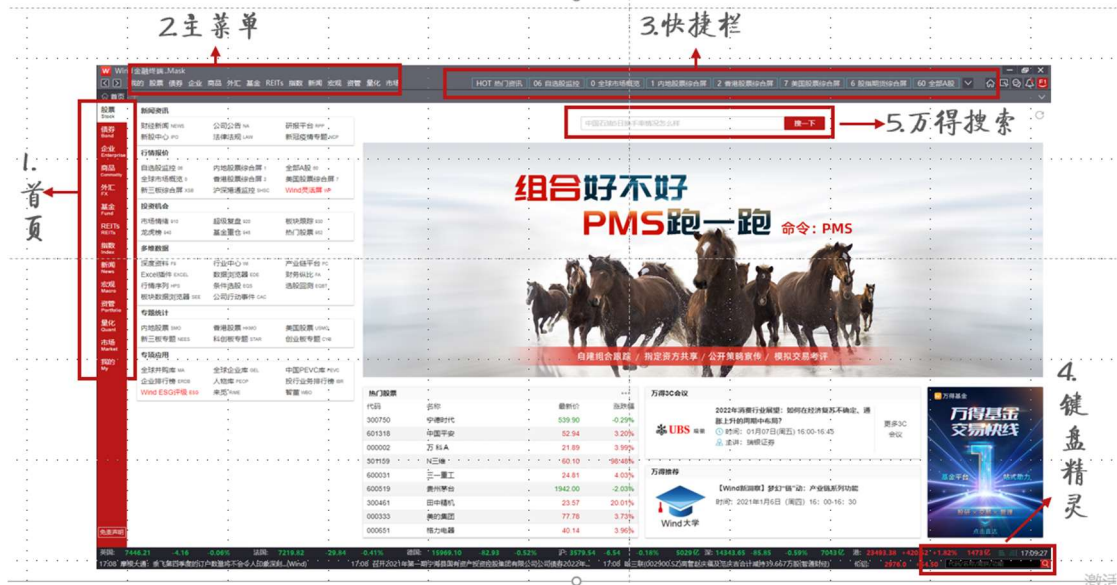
2.主菜单

3.快捷栏

Wind金融终端 Mask

首页 股票 债券 企业 商品 外汇 基金 REITs 指数 新闻 宏观 资管 量化 市场

HOT 热门资讯 | 06 自选股监控 | 0 全球市场概览 | 1 内地股票综合屏 | 2 香港股票综合屏 | 7 美国股票综合屏 | 6 股指期货综合屏 | 60 全部A股

1. 首页

股票 Stock
债券 Bond
企业 Enterprise
商品 Commodity
外汇 FX
基金 Fund
REITs
指数 Index
新闻 News
宏观 Macro
资管 Portfolio
量化 Quant
市场 Market
我的 My

新闻资讯
财经新闻 NEWS | 公司公告 NA | 研报平台 RPT
新闻中心 IPO | 法律法规 LAW | 新冠疫情专题 NCP

行情报价
自选股监控 | 内地股票综合屏 | 全部A股
全球市场概览 | 香港股票综合屏 | 美国股票综合屏
新三板综合屏 | 沪深港通综合屏 | Wind灵活屏

投资机会
市场情绪 | 超级复盘 | 板块掘金
龙虎榜 | 基金重仓 | 热门股票

多维数据
深度资料 F9 | 行业中心 | 产业链平台
Excel插件 EXCEL | 数据浏览器 EDB | 财务纵比
行情序列 | 条件选股 | 选股回测
板块数据浏览器 | 公司行动事件 CAC

专题统计
内地股票 | 香港股票 | 美国股票
新三板专题 | 科创板专题 | 创业板专题

专项应用
全球并购库 | 全球企业库 | 中国PEVC库
企业排行榜 | 人物库 | 投行业务排行榜
Wind ESG评级 | 米尔 | 智董

中国石油的日线卡丰福变为怎样
搜一下

5.万得搜索

组合好不好
PMS跑一跑 命令：PMS
自建组合跟踪 / 指定资方共享 / 公开策略宣传 / 模拟交易考评

热门股票
| 代码 | 名称 | 最新价 | 涨跌幅 |
|---|---|---|---|
| 300750 | 宁德时代 | 539.90 | -0.29% |
| 601318 | 中国平安 | 52.94 | 3.20% |
| 000002 | 万科A | 21.69 | 3.99% |
| 501159 | N三峡 | 60.10 | -98.48% |
| 600031 | 三一重工 | 24.81 | 4.03% |
| 600519 | 贵州茅台 | 1942.00 | -0.29% |
| 300461 | 田中精机 | 23.57 | 20.01% |
| 000333 | 美的集团 | 77.78 | 3.75% |
| 000651 | 格力电器 | 40.14 | 3.96% |

万得3C会议
UBS 瑞银
2022年消费行业展望：如何在经济复苏不确定、通胀上行的周期中布局?
时间：01月07日(周五) 16:00-16:45
主讲：瑞银证券
更多3C会议

万得推荐
Wind大学
【Wind新课程】梦幻"联"动：产业链系列功能
时间：2021年1月6日（周四）16：00-16：50

万得基金
万得基金交易快线

4.键盘精灵

免责声明

美国：7448.21 -4.16 -0.06% 法国：7219.62 -29.84 -0.41% 德国：15969.10 -82.93 -0.52% 沪：3579.54 -6.54 -0.18% 5029亿 深：14343.65 -85.85 -0.59% 7013亿 创：23483.38 +420.52 +1.82% 1473亿 17:09:27